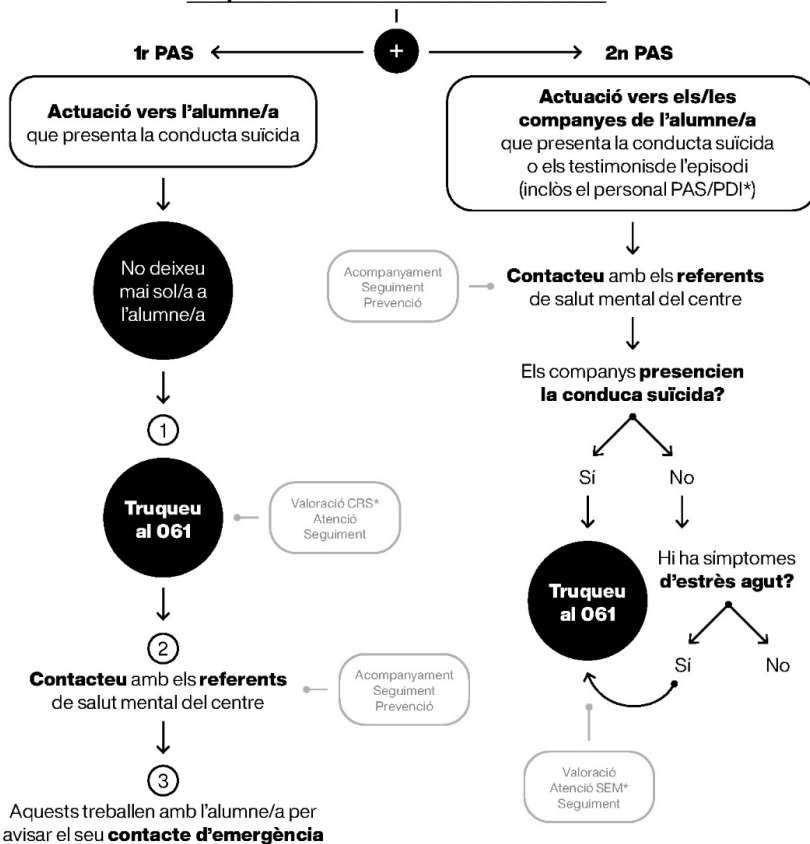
1r PAS

2n PAS

**Actuació vers l'alumne/a** que presenta la conducta suïcida

No deixeu mai sol/a a l'alumne/a

1

**Truqueu al 061**

Valoració CRS* Atenció Seguiment

2

**Contacteu** amb els **referents** de salut mental del centre

Acompanyament Seguiment Prevenció

3

Aquests treballen amb l'alumne/a per avisar el seu **contacte d'emergència**

**Actuació vers els/les companyes de l'alumne/a** que presenta la conducta suïcida o els testimonisde l'episodi (inclòs el personal PAS/PDI*)

Acompanyament Seguiment Prevenció

**Contacteu** amb els **referents** de salut mental del centre

Els companys **presencien la conduca suïcida?**

Sí

No

**Truqueu al 061**

Hi ha símptomes **d'estrès agut?**

Sí

No

Valoració Atenció SEM* Seguiment